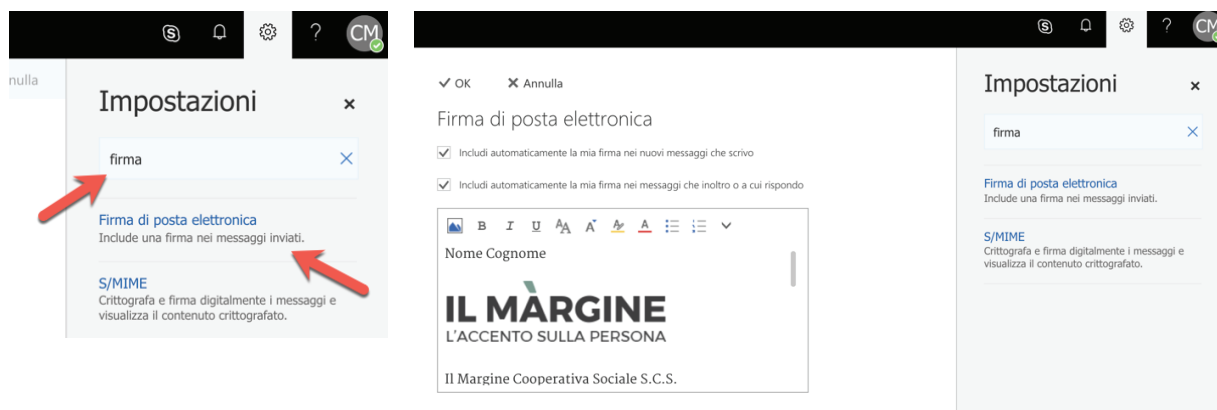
CM

nulla

Impostazioni ×

firma ×

Firma di posta elettronica
Include una firma nei messaggi inviati.

S/MIME
Crittografa e firma digitalmente i messaggi e visualizza il contenuto crittografato.

CM

✓ OK ✕ Annulla

Firma di posta elettronica

Includi automaticamente la mia firma nei nuovi messaggi che scrivo

Includi automaticamente la mia firma nei messaggi che inoltro o a cui rispondo

B I U

Nome Cognome

IL MÀRGINE
L'ACCENTO SULLA PERSONA

Il Margine Cooperativa Sociale S.C.S.

Impostazioni ×

firma ×

Firma di posta elettronica
Include una firma nei messaggi inviati.

S/MIME
Crittografa e firma digitalmente i messaggi e visualizza il contenuto crittografato.